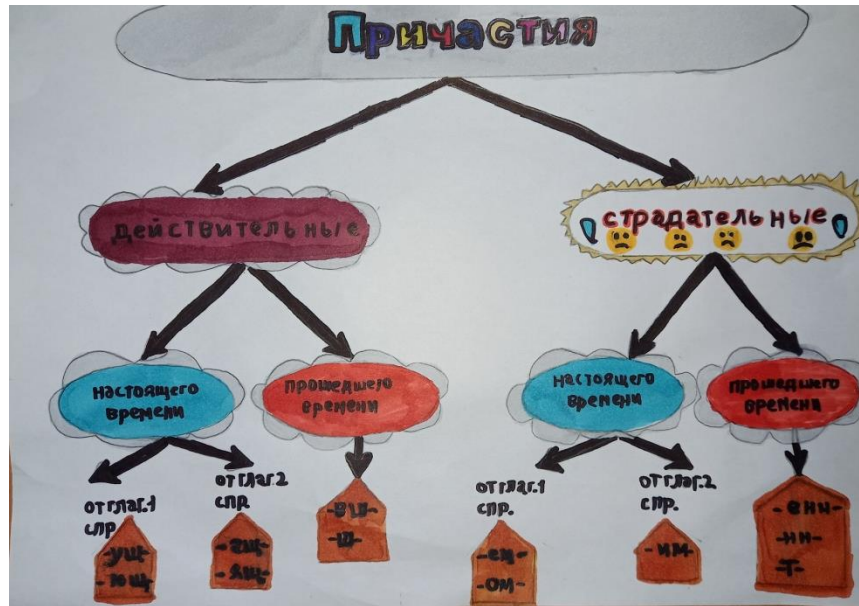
Причастия

действительные

страдательные

настоящего времени

прошедшего времени

настоящего времени

прошедшего времени

от глаг.1 спр

-ущ-
-ющ-

от глаг.2 спр

-ащ-
-ящ-

-вш-
-ш-

от глаг.1 спр.

-ем-
-ом-

от глаг.2 спр.

-им-

-енн-
-нн-
-т-